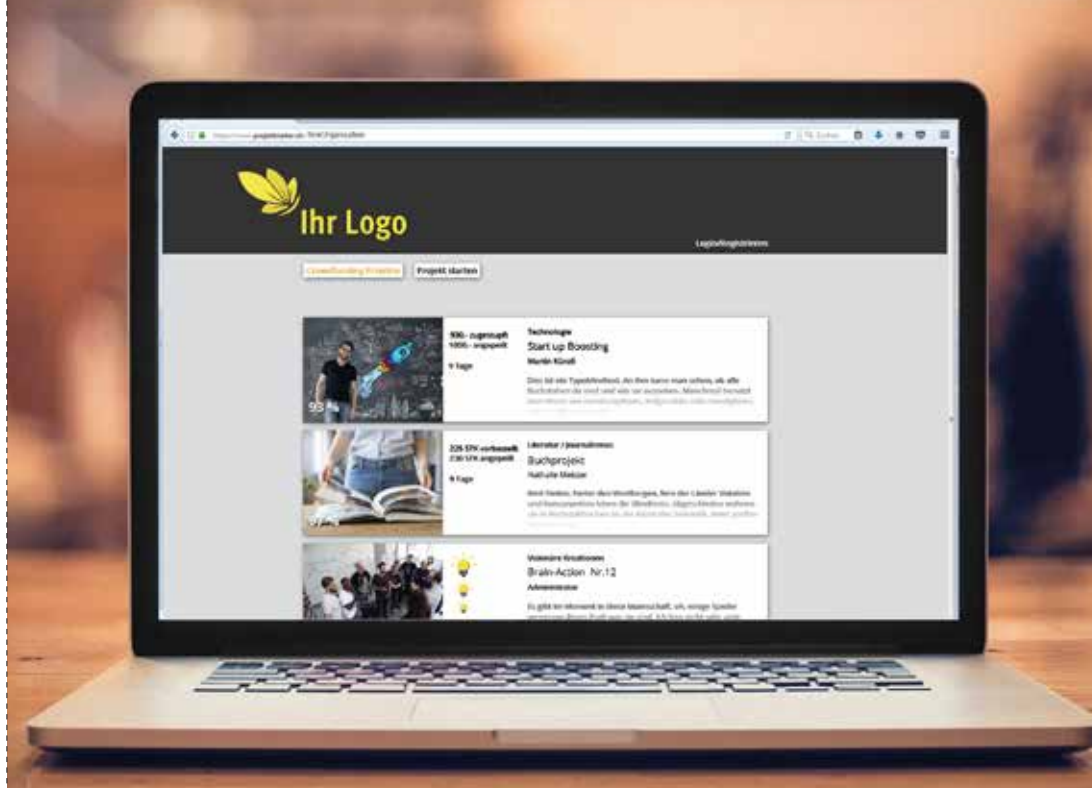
Ihr Logo

Login/Registrieren

Crowdfunding Projekte

Projekt starten

930.- zugesagt
1000.- angepeilt

9 Tage

93

Technologie

Start up Boosting

Martin Kündi

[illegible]

226 SFK vorbezahlt
230 SFK angepeilt

9 Tage

Literatur / Journalismus

Buchprojekt

Nathalie Metzler

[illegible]

Visionäre Kreationen

Brain-Action Nr.12

Administrator

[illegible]